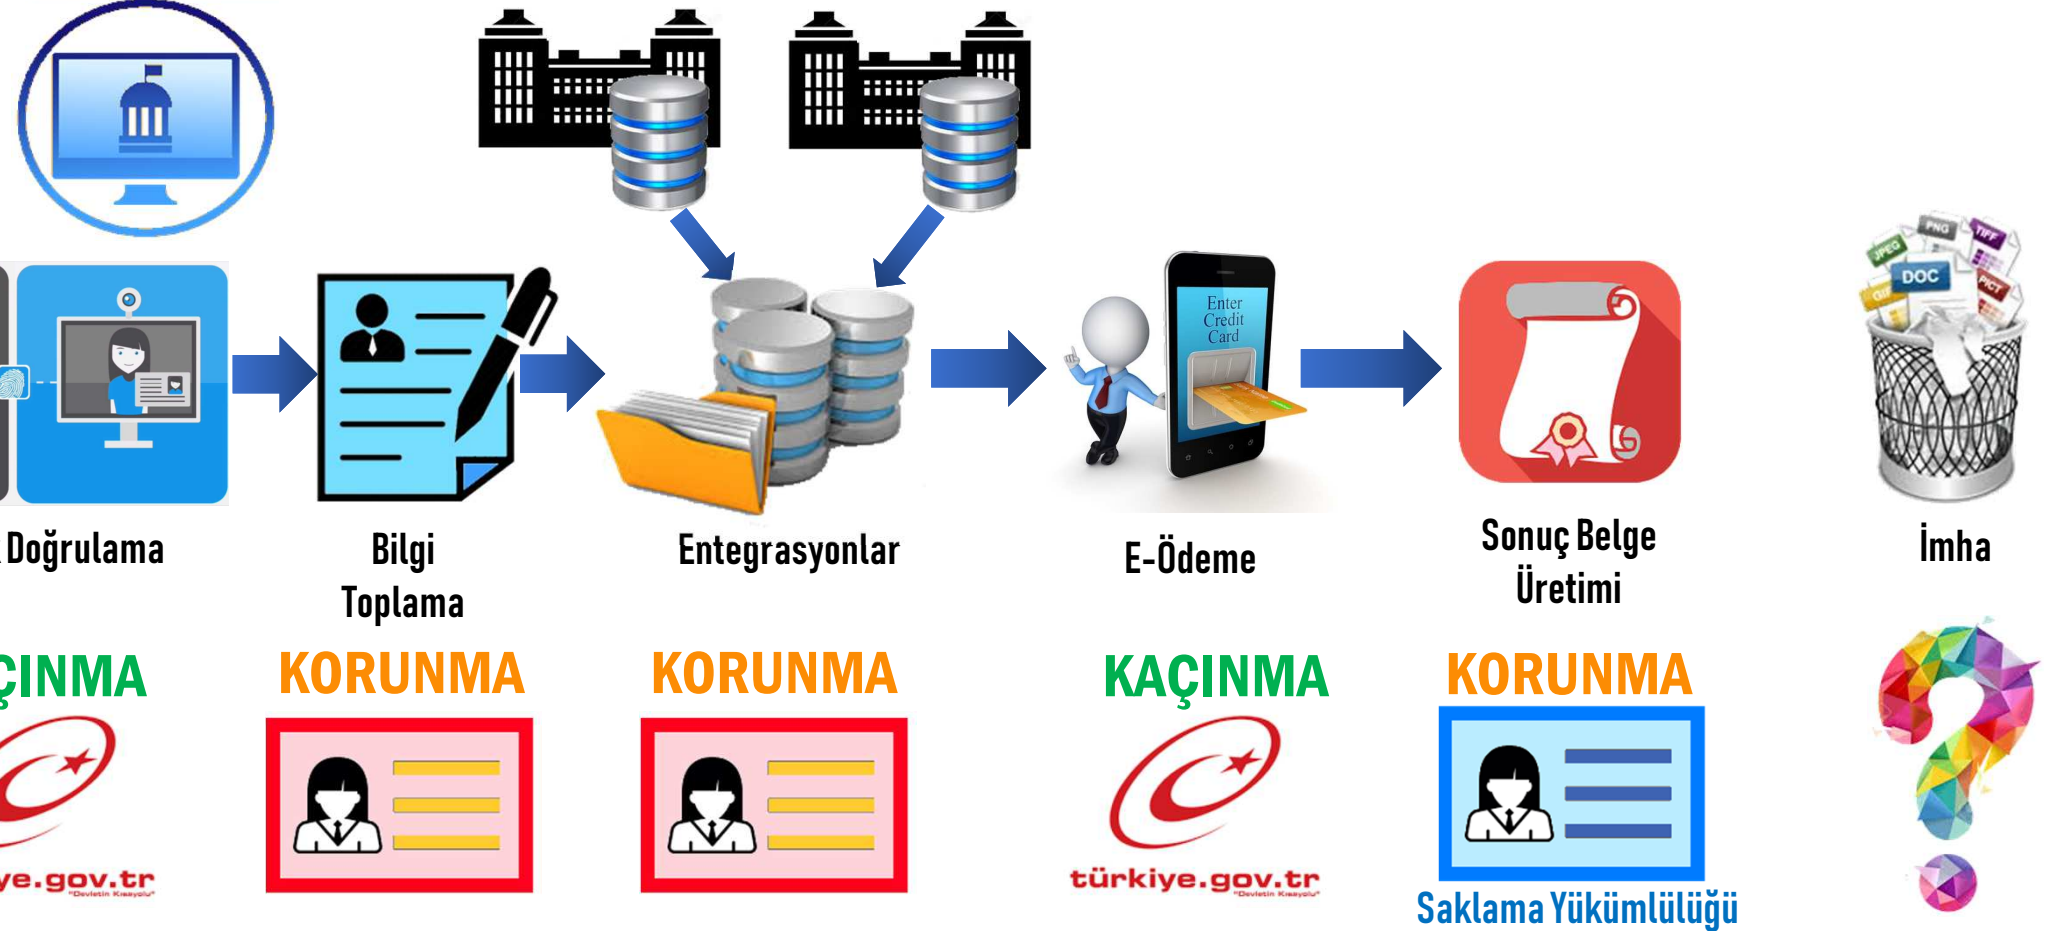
Doğrulama

Bilgi Toplama

Entegrasyonlar

Enter Credit Card

E-Ödeme

Sonuç Belge Üretimi

İmha

JPEG PNG TIFF DOC GIF PICT

ÇINMA

ye.gov.tr
"Devletin Kısayolu"

KORUNMA

KORUNMA

KAÇINMA

türkiye.gov.tr
"Devletin Kısayolu"

KORUNMA

Saklama Yükümlülüğü